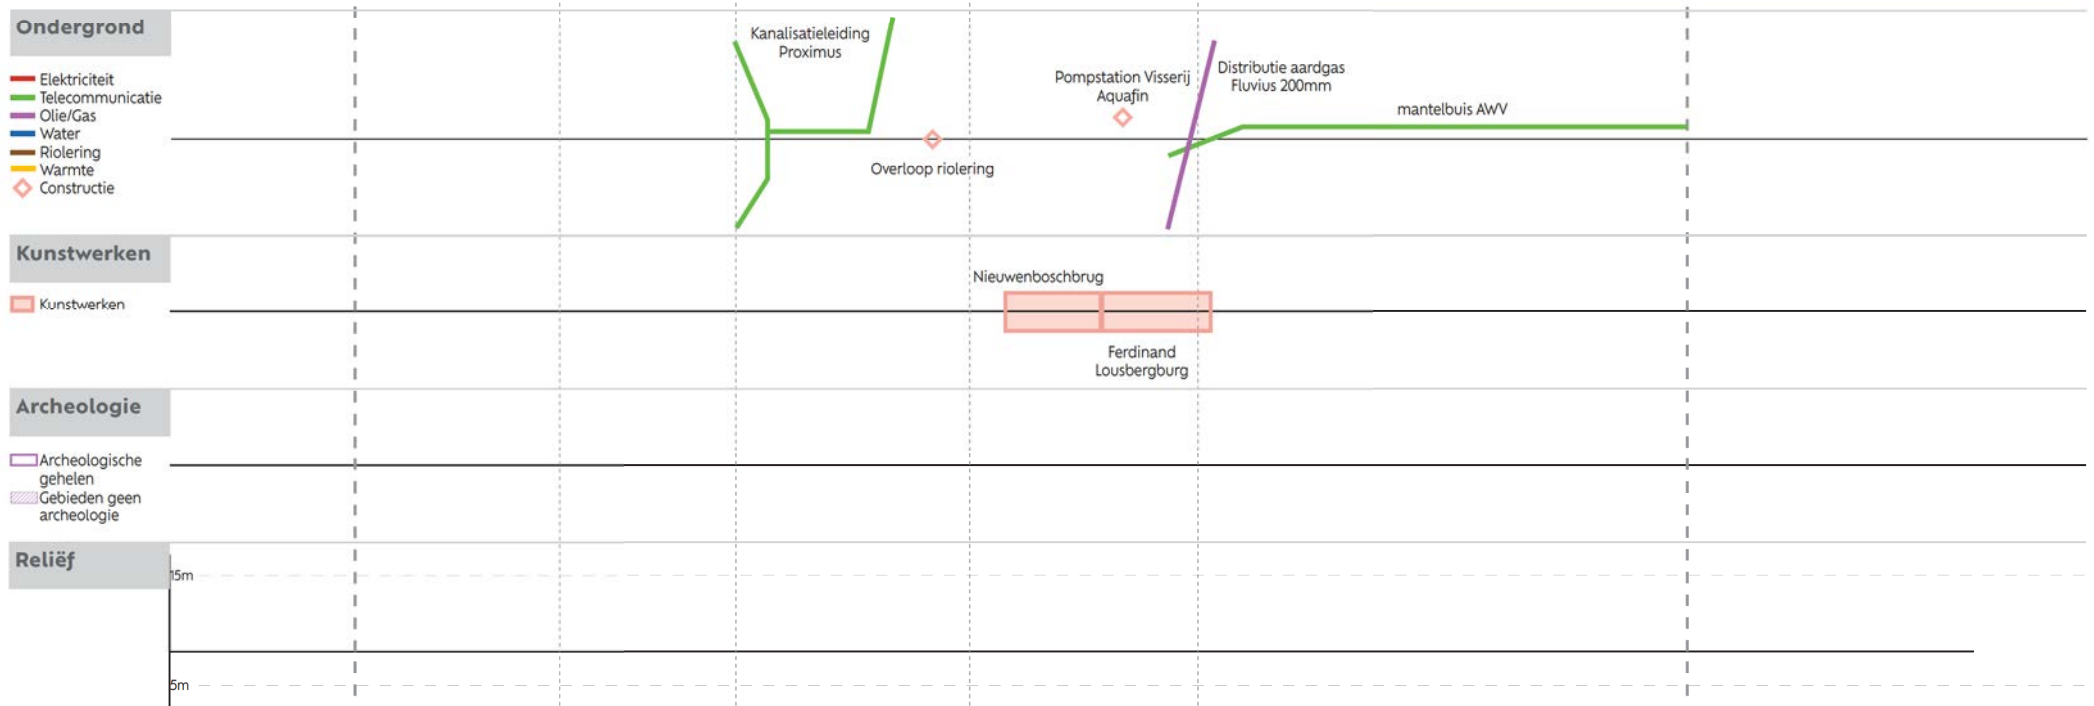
Ondergrond

Elektriciteit
Telecommunicatie
Olie/Gas
Water
Riolering
Warmte
Constructie

Kanalisatieleiding Proximus

Overloop riolering

Pompstation Visserij Aquafin

Distributie aardgas Fluvius 200mm

mantelbuis AWV

Kunstwerken

Kunstwerken

Nieuwenboschbrug

Ferdinand Lousbergburg

Archeologie

Archeologische gehelen
Gebieden geen archeologie

Reliëf

15m

5m